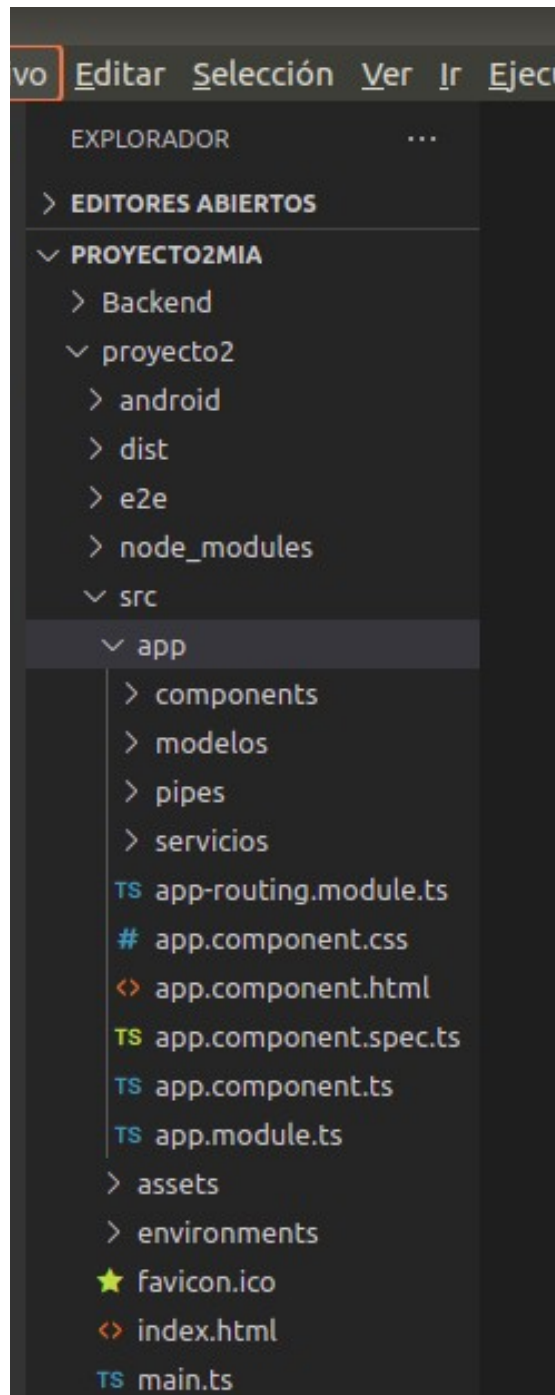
vo Editar Selección Ver Ir Ejecu

EXPLORADOR ...

> EDITORES ABIERTOS

∨ PROYECTO2MIA

> Backend

∨ proyecto2

> android

> dist

> e2e

> node_modules

∨ src

∨ app

> components

> modelos

> pipes

> servicios

TS app-routing.module.ts

# app.component.css

<> app.component.html

TS app.component.spec.ts

TS app.component.ts

TS app.module.ts

> assets

> environments

favicon.ico

<> index.html

TS main.ts